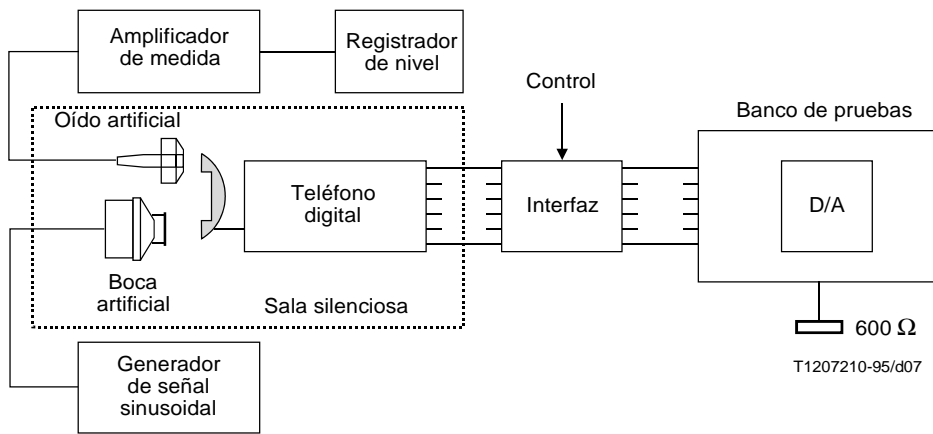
Amplificador de medida

Registrador de nivel

Control

Banco de pruebas

Oído artificial

Teléfono digital

Interfaz

D/A

Boca artificial

Sala silenciosa

600 $\Omega$

Generador de señal sinusoidal

T1207210-95/d07